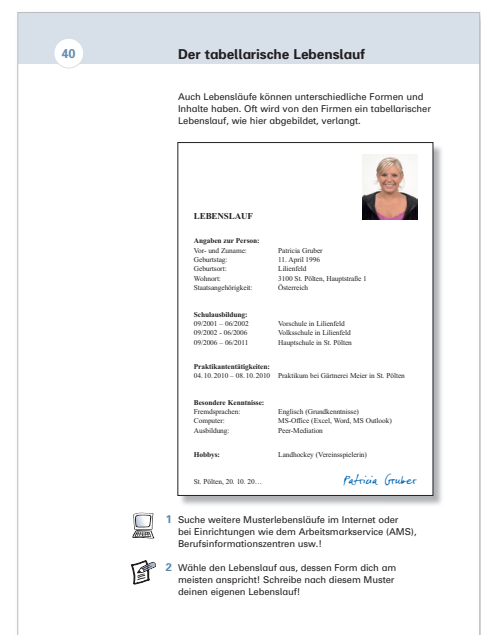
40

Der tabellarische Lebenslauf

Auch Lebensläufe können unterschiedliche Formen und Inhalte haben. Oft wird von den Firmen ein tabellarischer Lebenslauf, wie hier abgebildet, verlangt.

LEBENSLAUF

Angaben zur Person:

| | |
|---|---|
| Vor- und Zuname: | Patricia Gruber |
| Geburtstag: | 11. April 1996 |
| Geburtsort: | Lilienfeld |
| Wohnort: | 3100 St. Pölten, Hauptstraße 1 |
| Staatsangehörigkeit: | Österreich |

Schulausbildung:

| | |
|---|---|
| 09/2001 – 06/2002 | Vorschule in Lilienfeld |
| 09/2002 – 06/2006 | Volksschule in Lilienfeld |
| 09/2006 – 06/2011 | Hauptschule in St. Pölten |

Praktikantentätigkeiten:

| | |
|---|---|
| 04.10.2010 – 08.10.2010 | Praktikum bei Gärtnerei Meier in St. Pölten |

Besondere Kenntnisse:

| | |
|---|---|
| Fremdsprachen: | Englisch (Grundkenntnisse) |
| Computer: | MS-Office (Excel, Word, MS Outlook) |
| Ausbildung: | Peer-Mediation |

Hobbys: Landhockey (Vereinsspielerin)

St. Pölten, 20. 10. 20… Patricia Gruber

1 Suche weitere Musterlebensläufe im Internet oder bei Einrichtungen wie dem Arbeitsmarkservice (AMS), Berufsinformationszentren usw.!

2 Wähle den Lebenslauf aus, dessen Form dich am meisten anspricht! Schreibe nach diesem Muster deinen eigenen Lebenslauf!